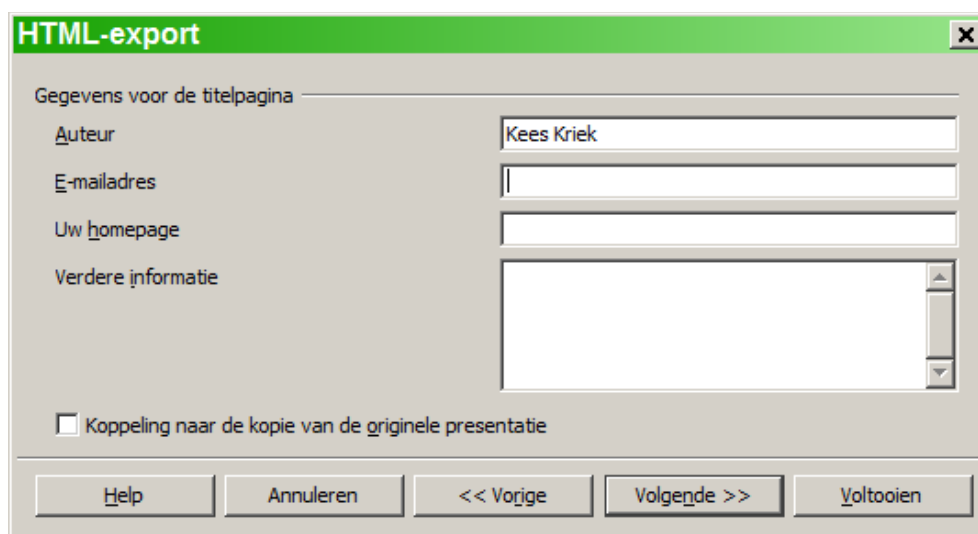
HTML-export

Gegevens voor de titelpagina

Auteur Kees Kriek

E-mailadres

Uw homepage

Verdere informatie

Koppeling naar de kopie van de originele presentatie

Help Annuleren << Vorige Volgende >> Voltooien